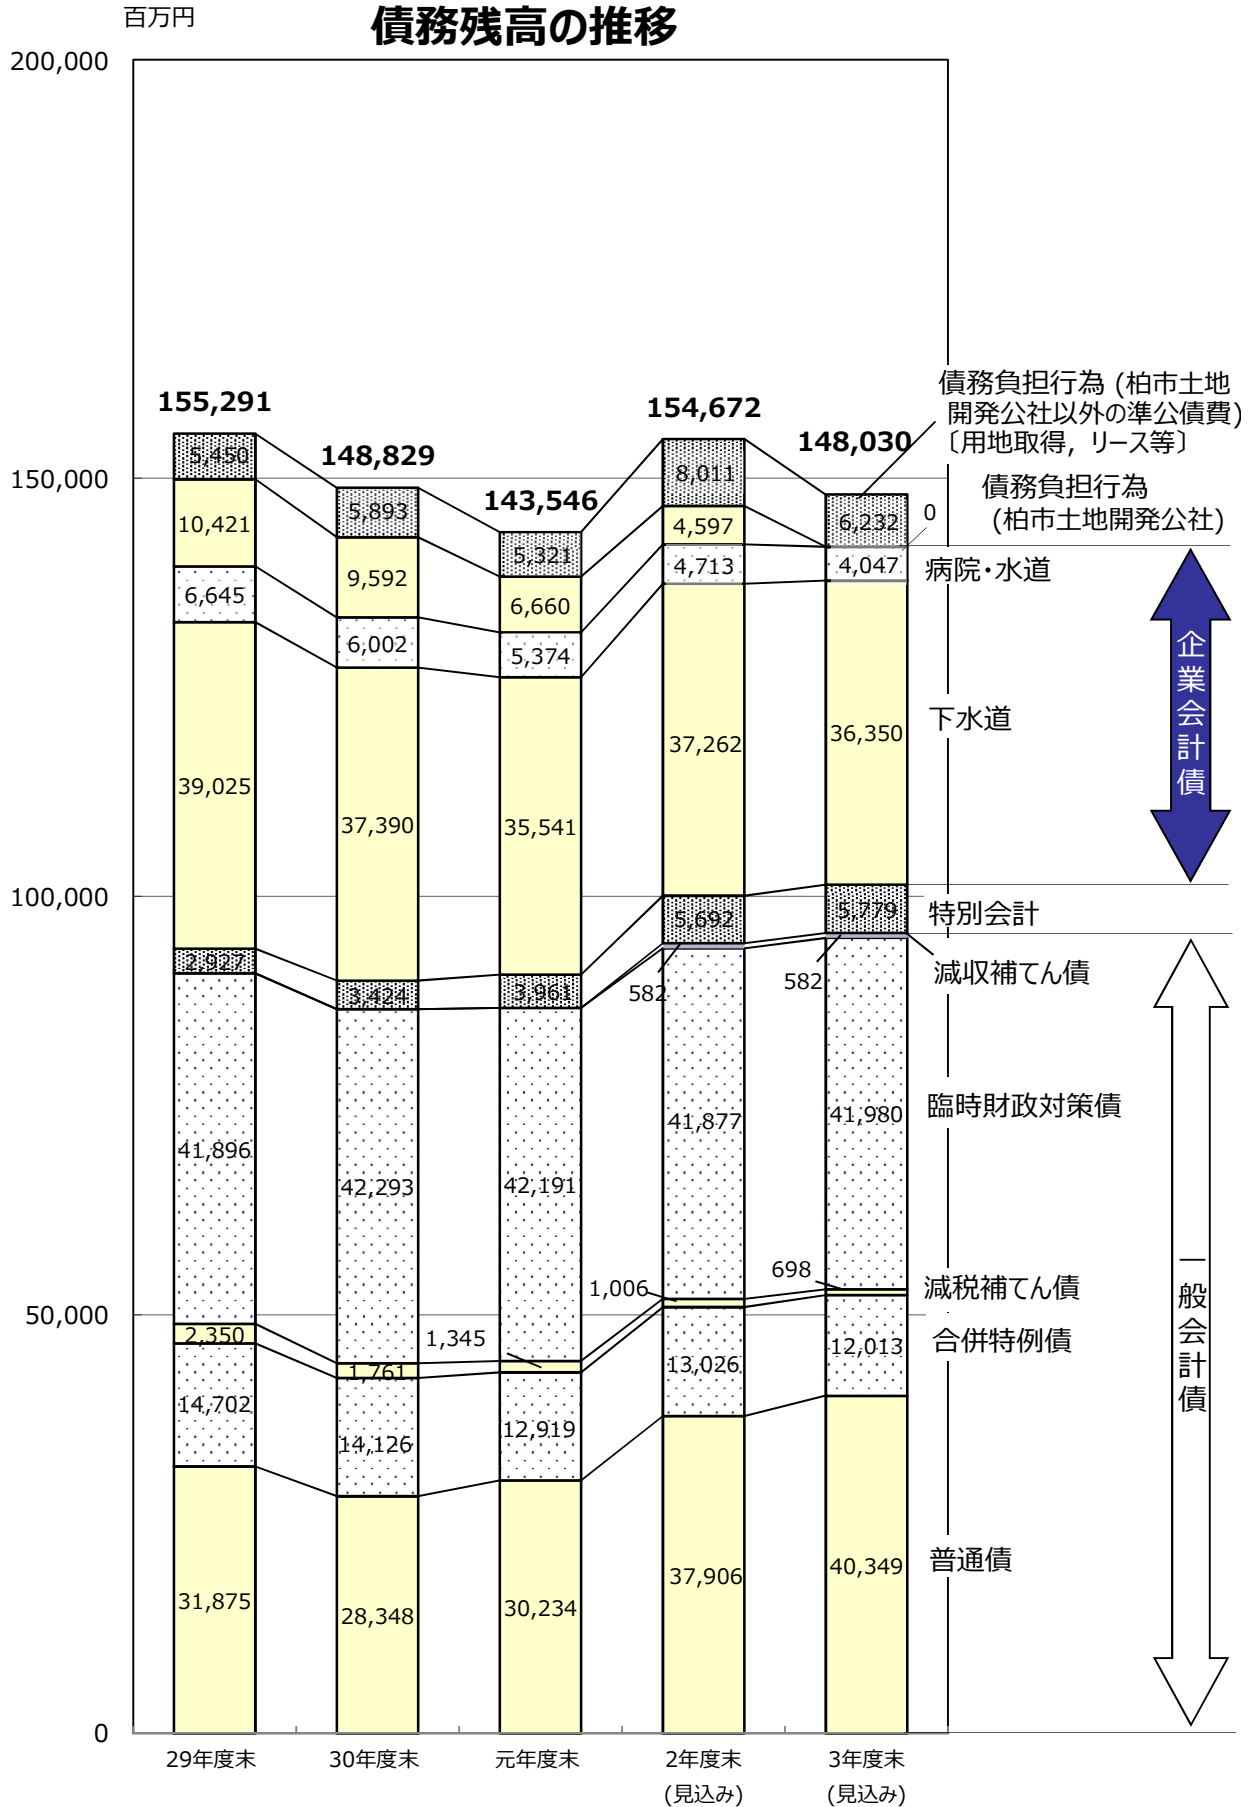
百万円

債務残高の推移

200,000
150,000
100,000
50,000
0

155,291
148,829
143,546
154,672
148,030

5,450
10,421
6,645
39,025
2,927
41,896
2,350
14,702
31,875

5,893
9,592
6,002
37,390
3,424
42,293
1,761
14,126
28,348

5,321
6,660
5,374
35,541
3,961
42,191
1,345
12,919
30,234

8,011
4,597
4,713
37,262
5,692
582
41,877
1,006
13,026
37,906

6,232
0
4,047
36,350
5,779
582
41,980
698
12,013
40,349

債務負担行為 (柏市土地開発公社以外の準公債費)〔用地取得，リース等〕
債務負担行為 (柏市土地開発公社)
病院・水道
下水道
企業会計債
特別会計
減収補てん債
臨時財政対策債
減税補てん債
合併特例債
普通債
一般会計債

29年度末
30年度末
元年度末
2年度末 (見込み)
3年度末 (見込み)